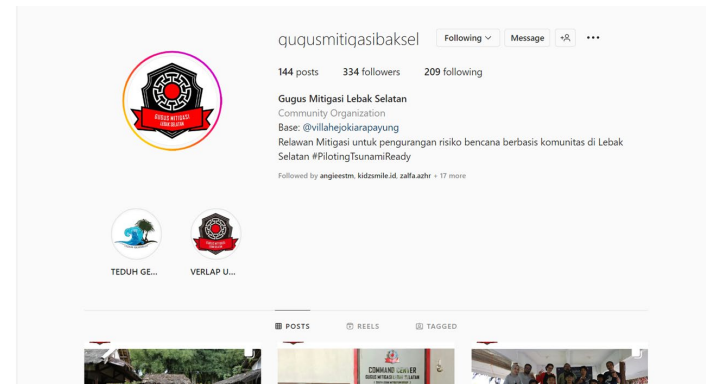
gugusmitigasibaksel Following Message

144 posts 334 followers 209 following

Gugus Mitigasi Lebak Selatan
Community Organization
Base: @villahejokiarapayung
Relawan Mitigasi untuk pengurangan risiko bencana berbasis komunitas di Lebak Selatan #PilotingTsunamiReady

Followed by angieestm, kidzsmile.id, zalfa.azhr + 17 more

GUGUS MITIGASI LEBAK SELATAN

TEDUH GE...

VERLAP U...

POSTS REELS TAGGED

COMMAND CENTER
GUGUS MITIGASI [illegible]